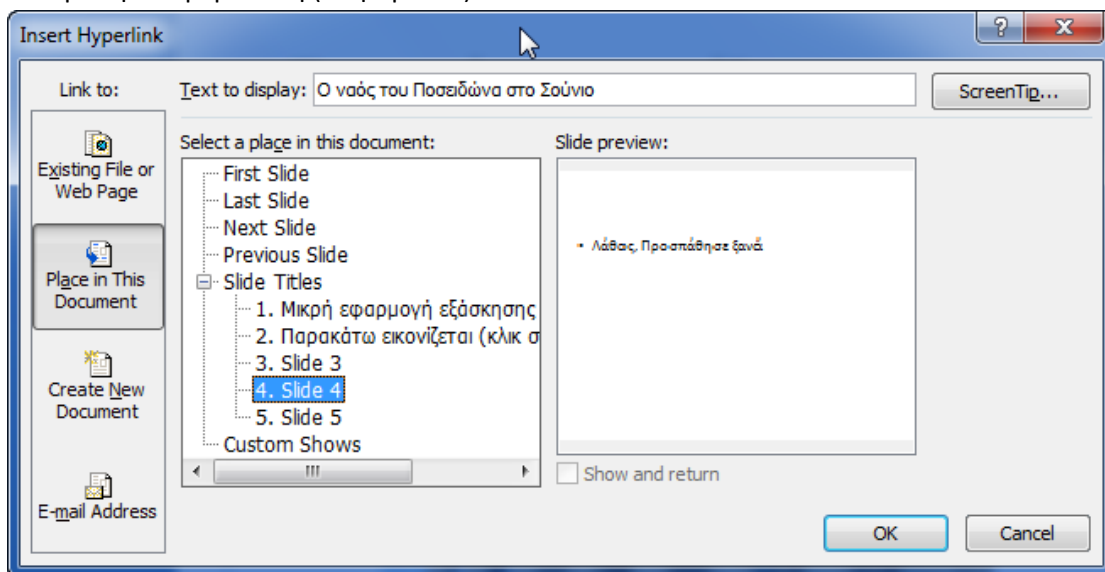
Insert Hyperlink

Link to:

Existing File or Web Page

Place in This Document

Create New Document

E-mail Address

Text to display: Ο ναός του Ποσειδώνα στο Σούνιο

ScreenTip...

Select a place in this document:

First Slide
Last Slide
Next Slide
Previous Slide
Slide Titles
1. Μικρή εφαρμογή εξάσκησης
2. Παρακάτω εικονίζεται (κλικ σ
3. Slide 3
4. Slide 4
5. Slide 5
Custom Shows

Slide preview:

Λάθος, Προσπάθησε ξανά

Show and return

OK

Cancel